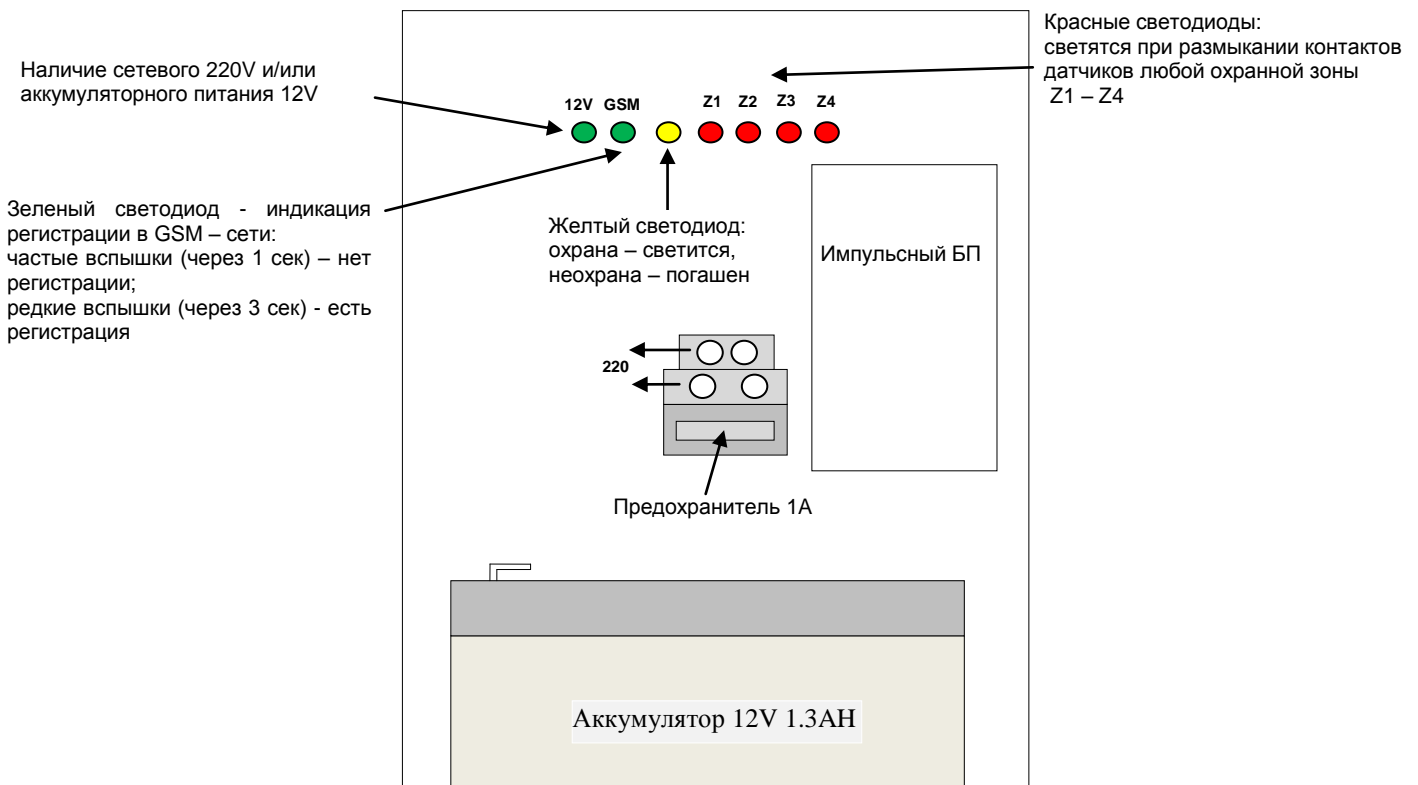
Красные светодиоды:
светятся при размыкании контактов датчиков любой охранной зоны Z1 – Z4

Наличие сетевого 220V и/или аккумуляторного питания 12V

12V GSM Z1 Z2 Z3 Z4

Зеленый светодиод - индикация регистрации в GSM – сети:
частые вспышки (через 1 сек) – нет регистрации;
редкие вспышки (через 3 сек) - есть регистрация

Желтый светодиод:
охрана – светится,
неохрана – погашен

Импульсный БП

220

Предохранитель 1А

Аккумулятор 12V 1.3AH